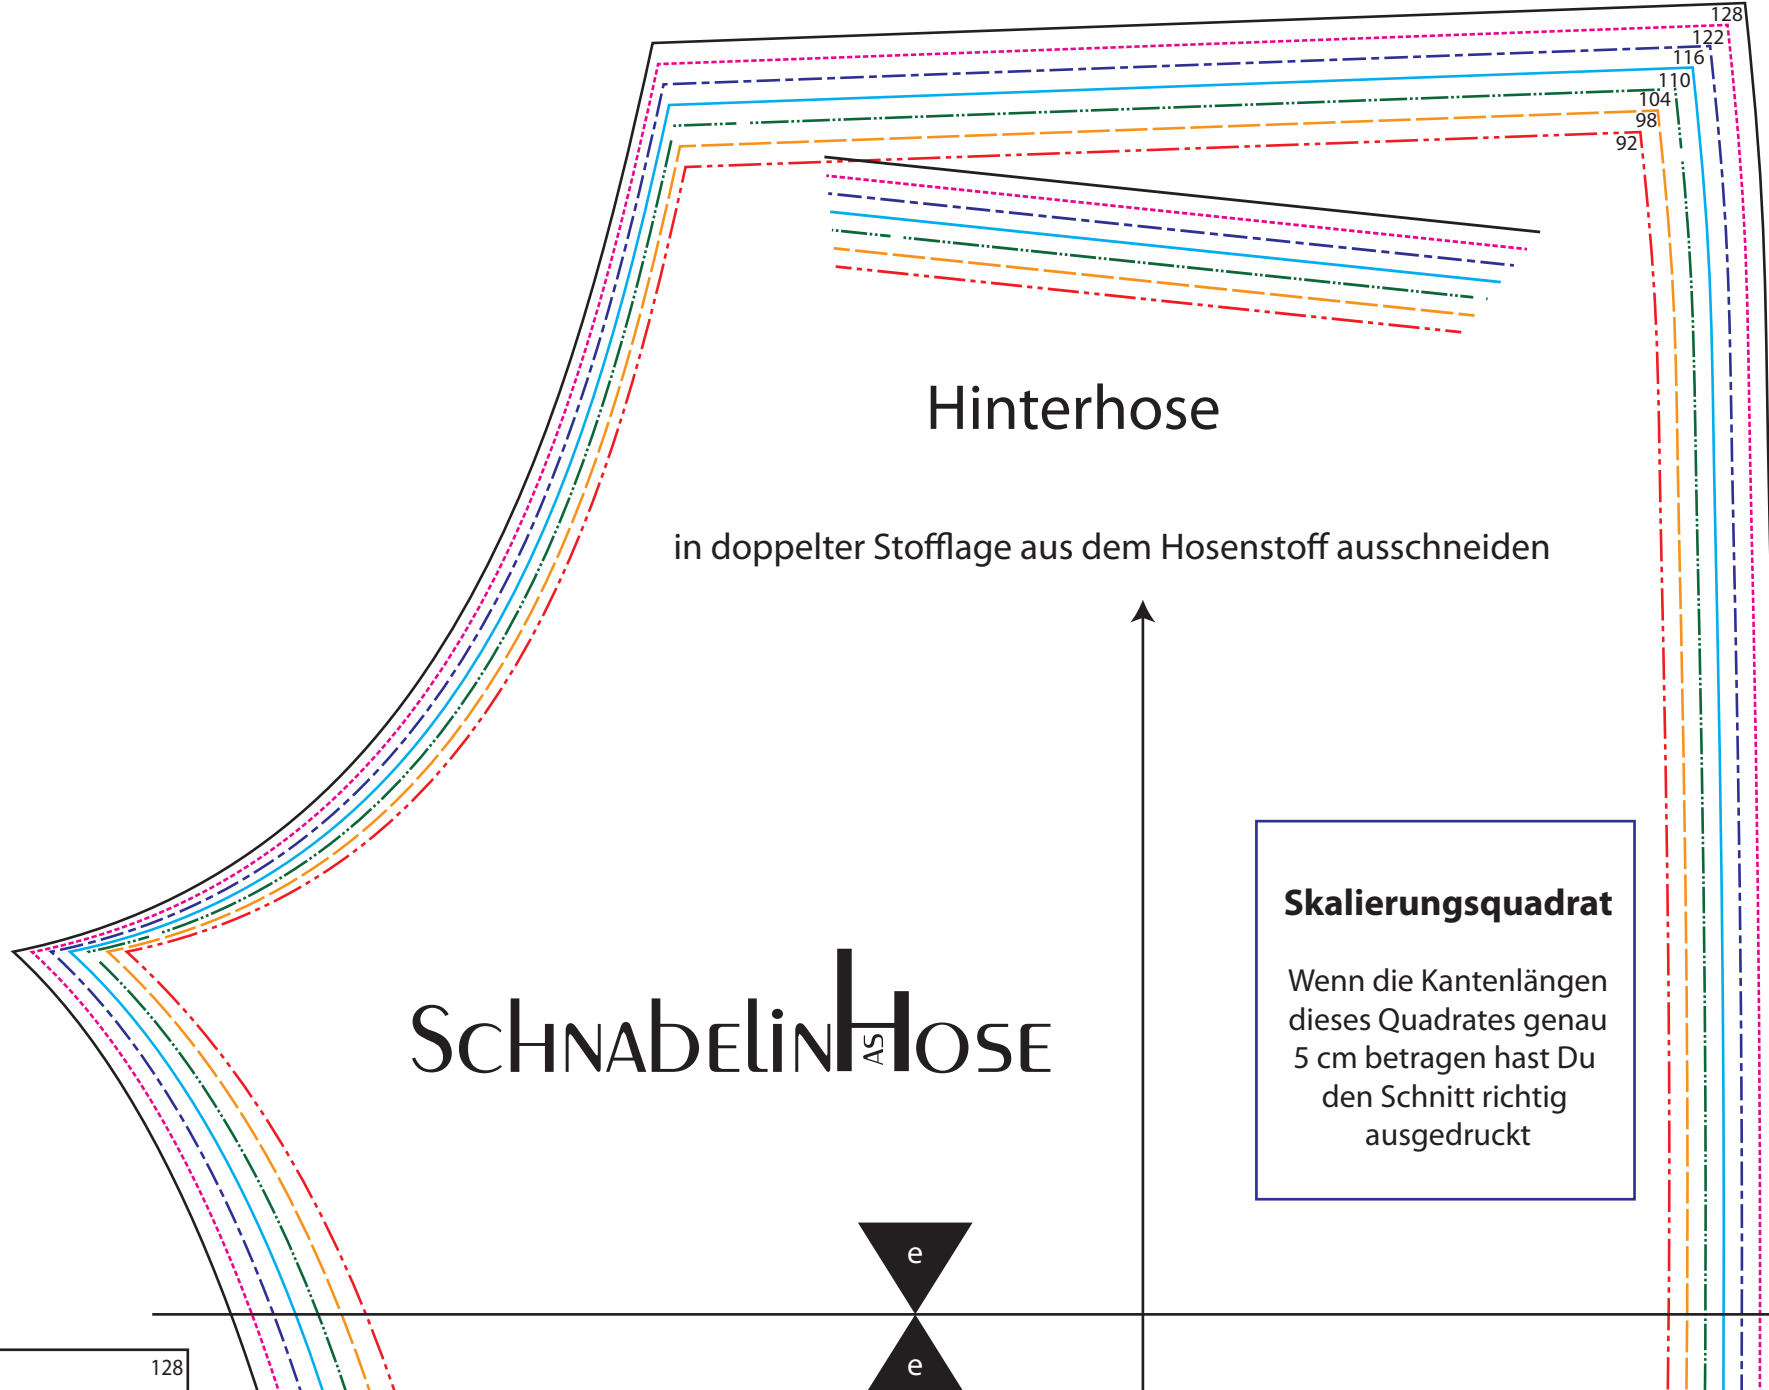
128
122
116
110
104
98
92

Hinterhose

in doppelter Stofflage aus dem Hosenstoff ausschneiden

Skalierungsquadrat

Wenn die Kantenlängen dieses Quadrates genau 5 cm betragen hast Du den Schnitt richtig ausgedruckt

SCHNABELINHOSE
AS

e
e

128